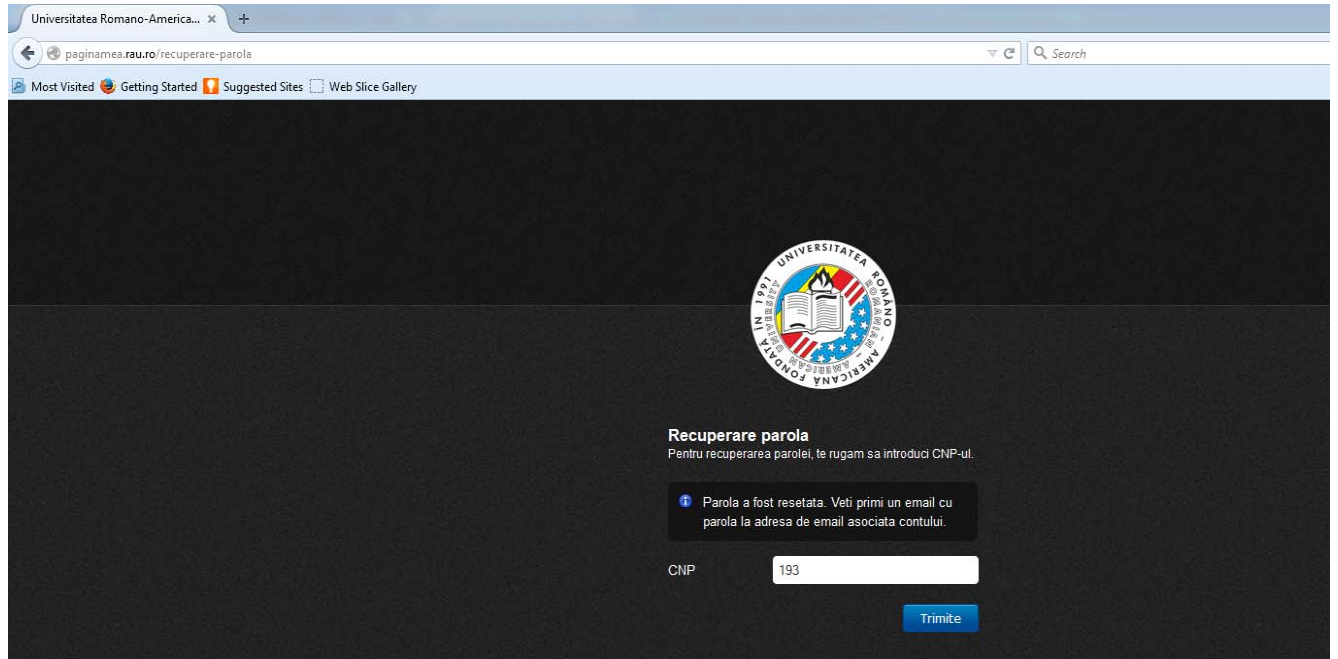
Universitatea Romano-America... ×

paginamea.rau.ro/recuperare-parola

Search

Most Visited Getting Started Suggested Sites Web Slice Gallery

UNIVERSITATEA ROMANO - AMERICANA FONDATA IN 1991 ROMANIAN - AMERICAN UNIVERSITY

Recuperare parola
Pentru recuperarea parolei, te rugam sa introduci CNP-ul.

Parola a fost resetata. Veti primi un email cu parola la adresa de email asociata contului.

CNP 193

Trimite